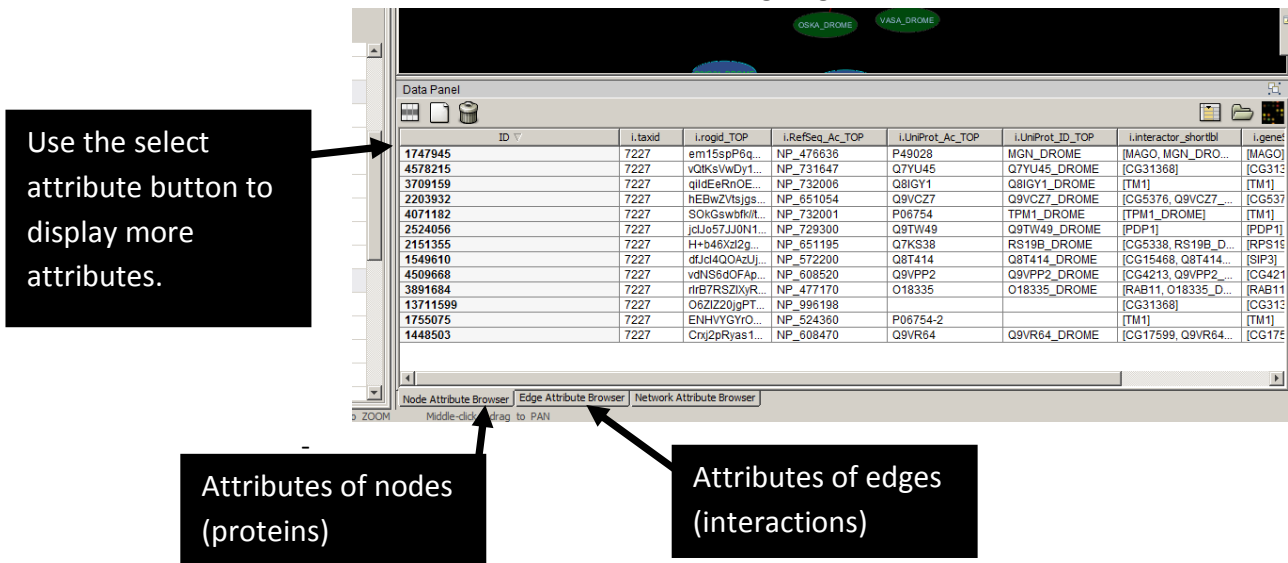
OSKA_DROME

VASA_DROME

Data Panel

Use the select attribute button to display more attributes.

| ID | i.taxid | i.rogid_TOP | i.RefSeq_Ac_TOP | i.UniProt_Ac_TOP | i.UniProt_ID_TOP | i.interactor_shortlbl | i.gene |
|---|---|---|---|---|---|---|---|
| 1747945 | 7227 | em15spP6q... | NP_476636 | P49028 | MGN_DROME | [MAGO, MGN_DRO... | [MAGO] |
| 4578215 | 7227 | vQtKsVwDy1... | NP_731647 | Q7YU45 | Q7YU45_DROME | [CG31368] | [CG313 |
| 3709159 | 7227 | qiIdEeRnOE... | NP_732006 | Q8IGY1 | Q8IGY1_DROME | [TM1] | [TM1] |
| 2203932 | 7227 | hEBwZVtsjgs... | NP_651054 | Q9VCZ7 | Q9VCZ7_DROME | [CG5376, Q9VCZ7_... | [CG537 |
| 4071182 | 7227 | SOkGswbfk/t... | NP_732001 | P06754 | TPM1_DROME | [TPM1_DROME] | [TM1] |
| 2524056 | 7227 | jclJo57JJ0N1... | NP_729300 | Q9TW49 | Q9TW49_DROME | [PDP1] | [PDP1] |
| 2151355 | 7227 | H+b46Xzl2g... | NP_651195 | Q7KS38 | RS19B_DROME | [CG5338, RS19B_D... | [RPS19 |
| 1549610 | 7227 | dfJcl4QOAzUj... | NP_572200 | Q8T414 | Q8T414_DROME | [CG15468, Q8T414... | [SIP3] |
| 4509668 | 7227 | vdNS6dOFAp... | NP_608520 | Q9VPP2 | Q9VPP2_DROME | [CG4213, Q9VPP2_... | [CG421 |
| 3891684 | 7227 | rIrB7RSZlXyR... | NP_477170 | O18335 | O18335_DROME | [RAB11, O18335_D... | [RAB11 |
| 13711599 | 7227 | O6ZIZ20jgPT... | NP_996198 | | | [CG31368] | [CG313 |
| 1755075 | 7227 | ENHVYGYrO... | NP_524360 | P06754-2 | | [TM1] | [TM1] |
| 1448503 | 7227 | Crxj2pRyas1... | NP_608470 | Q9VR64 | Q9VR64_DROME | [CG17599, Q9VR64... | [CG175 |

Node Attribute Browser | Edge Attribute Browser | Network Attribute Browser

o ZOOM Middle-click-drag to PAN

Attributes of nodes (proteins)

Attributes of edges (interactions)